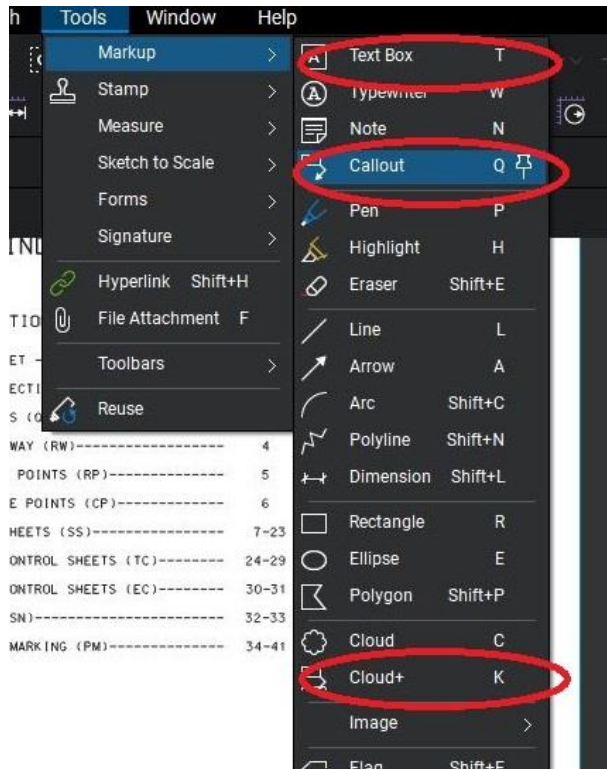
h Tools Window Help

Markup >
Stamp >
Measure >
Sketch to Scale >
Forms >
Signature >
Hyperlink Shift+H
File Attachment F
Toolbars >
Reuse

Text Box T
Typewriter W
Note N
Callout Q
Pen P
Highlight H
Eraser Shift+E
Line L
Arrow A
Arc Shift+C
Polyline Shift+N
Dimension Shift+L
Rectangle R
Ellipse E
Polygon Shift+P
Cloud C
Cloud+ K
Image >
Flag Shift+F

IND
TIO
ET -
ECTI
S (C
WAY (RW)------------------ 4
POINTS (RP)-------------- 5
E POINTS (CP)------------ 6
HEETS (SS)--------------- 7-23
ONTROL SHEETS (TC)-------- 24-29
ONTROL SHEETS (EC)-------- 30-31
SN)----------------------- 32-33
MARKING (PM)-------------- 34-41